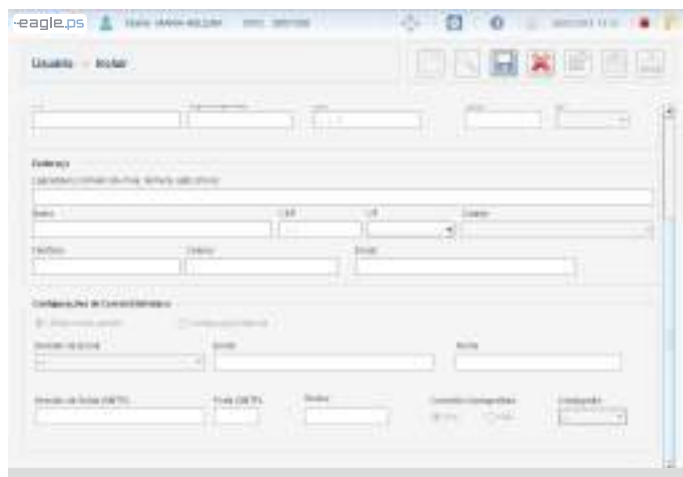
eagle.ps

Usuário · Incluir

Endereço

Bairro

CEP

UF

Cidade

Telefone

Celular

Email

Configurações de Correio Eletrônico

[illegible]

Servidor de Envio

Usuário

Senha

Servidor de Saída (SMTP)

Porta (SMTP)

Timeout

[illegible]

Sim

Não

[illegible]